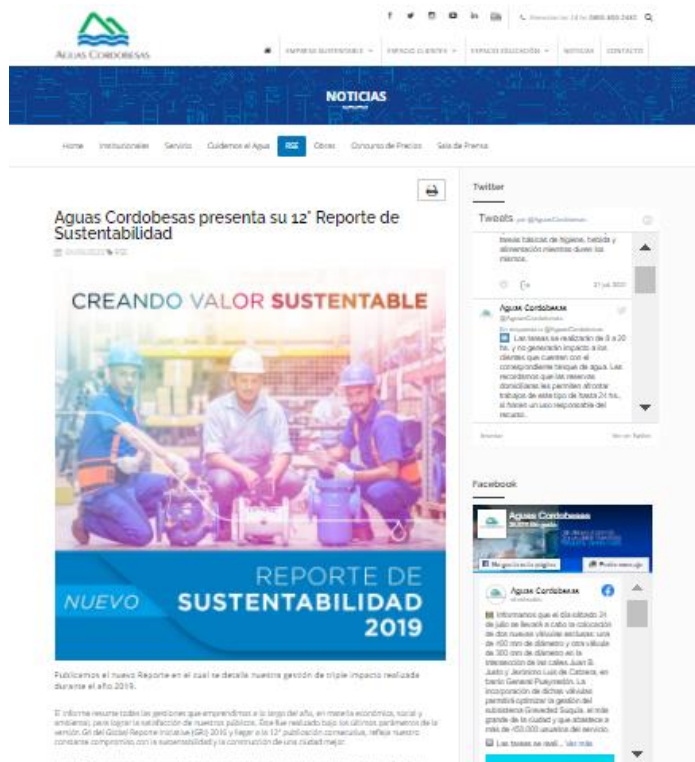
AGUAS CORDOBESAS

Atención las 24 hs 0800 888 2482

EMPRESA SUSTENTABLE ESPACIO CLIENTES ESPACIO EDUCACIÓN NOTICIAS CONTACTO

NOTICIAS

Home Institucionales Servicio Cuidemos el Agua RSE Obras Concurso de Precios Sala de Prensa

Aguas Cordobesas presenta su 12° Reporte de Sustentabilidad

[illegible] RSE

CREANDO VALOR SUSTENTABLE

NUEVO REPORTE DE SUSTENTABILIDAD 2019

Publicamos el nuevo Reporte en el cual se detalla nuestra gestión de triple impacto realizada durante el año 2019.

El informe resume todas las gestiones que emprendimos a lo largo del año, en materia económica, social y ambiental, para lograr la satisfacción de nuestros públicos. Este fue realizado bajo los últimos parámetros de la versión GRI del Global Reporting Initiative (GRI) 2016 y llegar a la 12° publicación consecutiva, refleja nuestro constante compromiso con la sustentabilidad y la construcción de una ciudad mejor.

Twitter

Tweets por @AguasCordobesas

básicas básicas de higiene, bebida y alimentación mientras duren los mismos.

21 jul. 2020

Aguas Cordobesas
@AguasCordobesas

En respuesta a @AguasCordobesas
Las tareas se realizarán de 8 a 20 hs. y no generarán impacto a los clientes que cuenten con el correspondiente tanque de agua. Las recordamos que las reservas domiciliarias les permiten afrontar trabajos de este tipo de hasta 24 hs., si hacen un uso responsable del recurso.

Insertar Ver en Twitter

Facebook

Aguas Cordobesas
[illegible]

Me gusta esta página Enviar mensaje

Aguas Cordobesas
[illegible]

Informamos que el día sábado 25 de julio se llevará a cabo la colocación de dos nuevas válvulas esclusas: una de 400 mm de diámetro y otra válvula de 300 mm de diámetro en la intersección de las calles Juan B. Justo y Jerónimo Luis de Cabrera, en barrio General Pueyrredón. La incorporación de dichas válvulas permitirá optimizar la gestión del subsistema Gravedad Suquía, el más grande de la ciudad y que abastece a más de 450.000 usuarios del servicio.
Las tareas se reali... Ver más